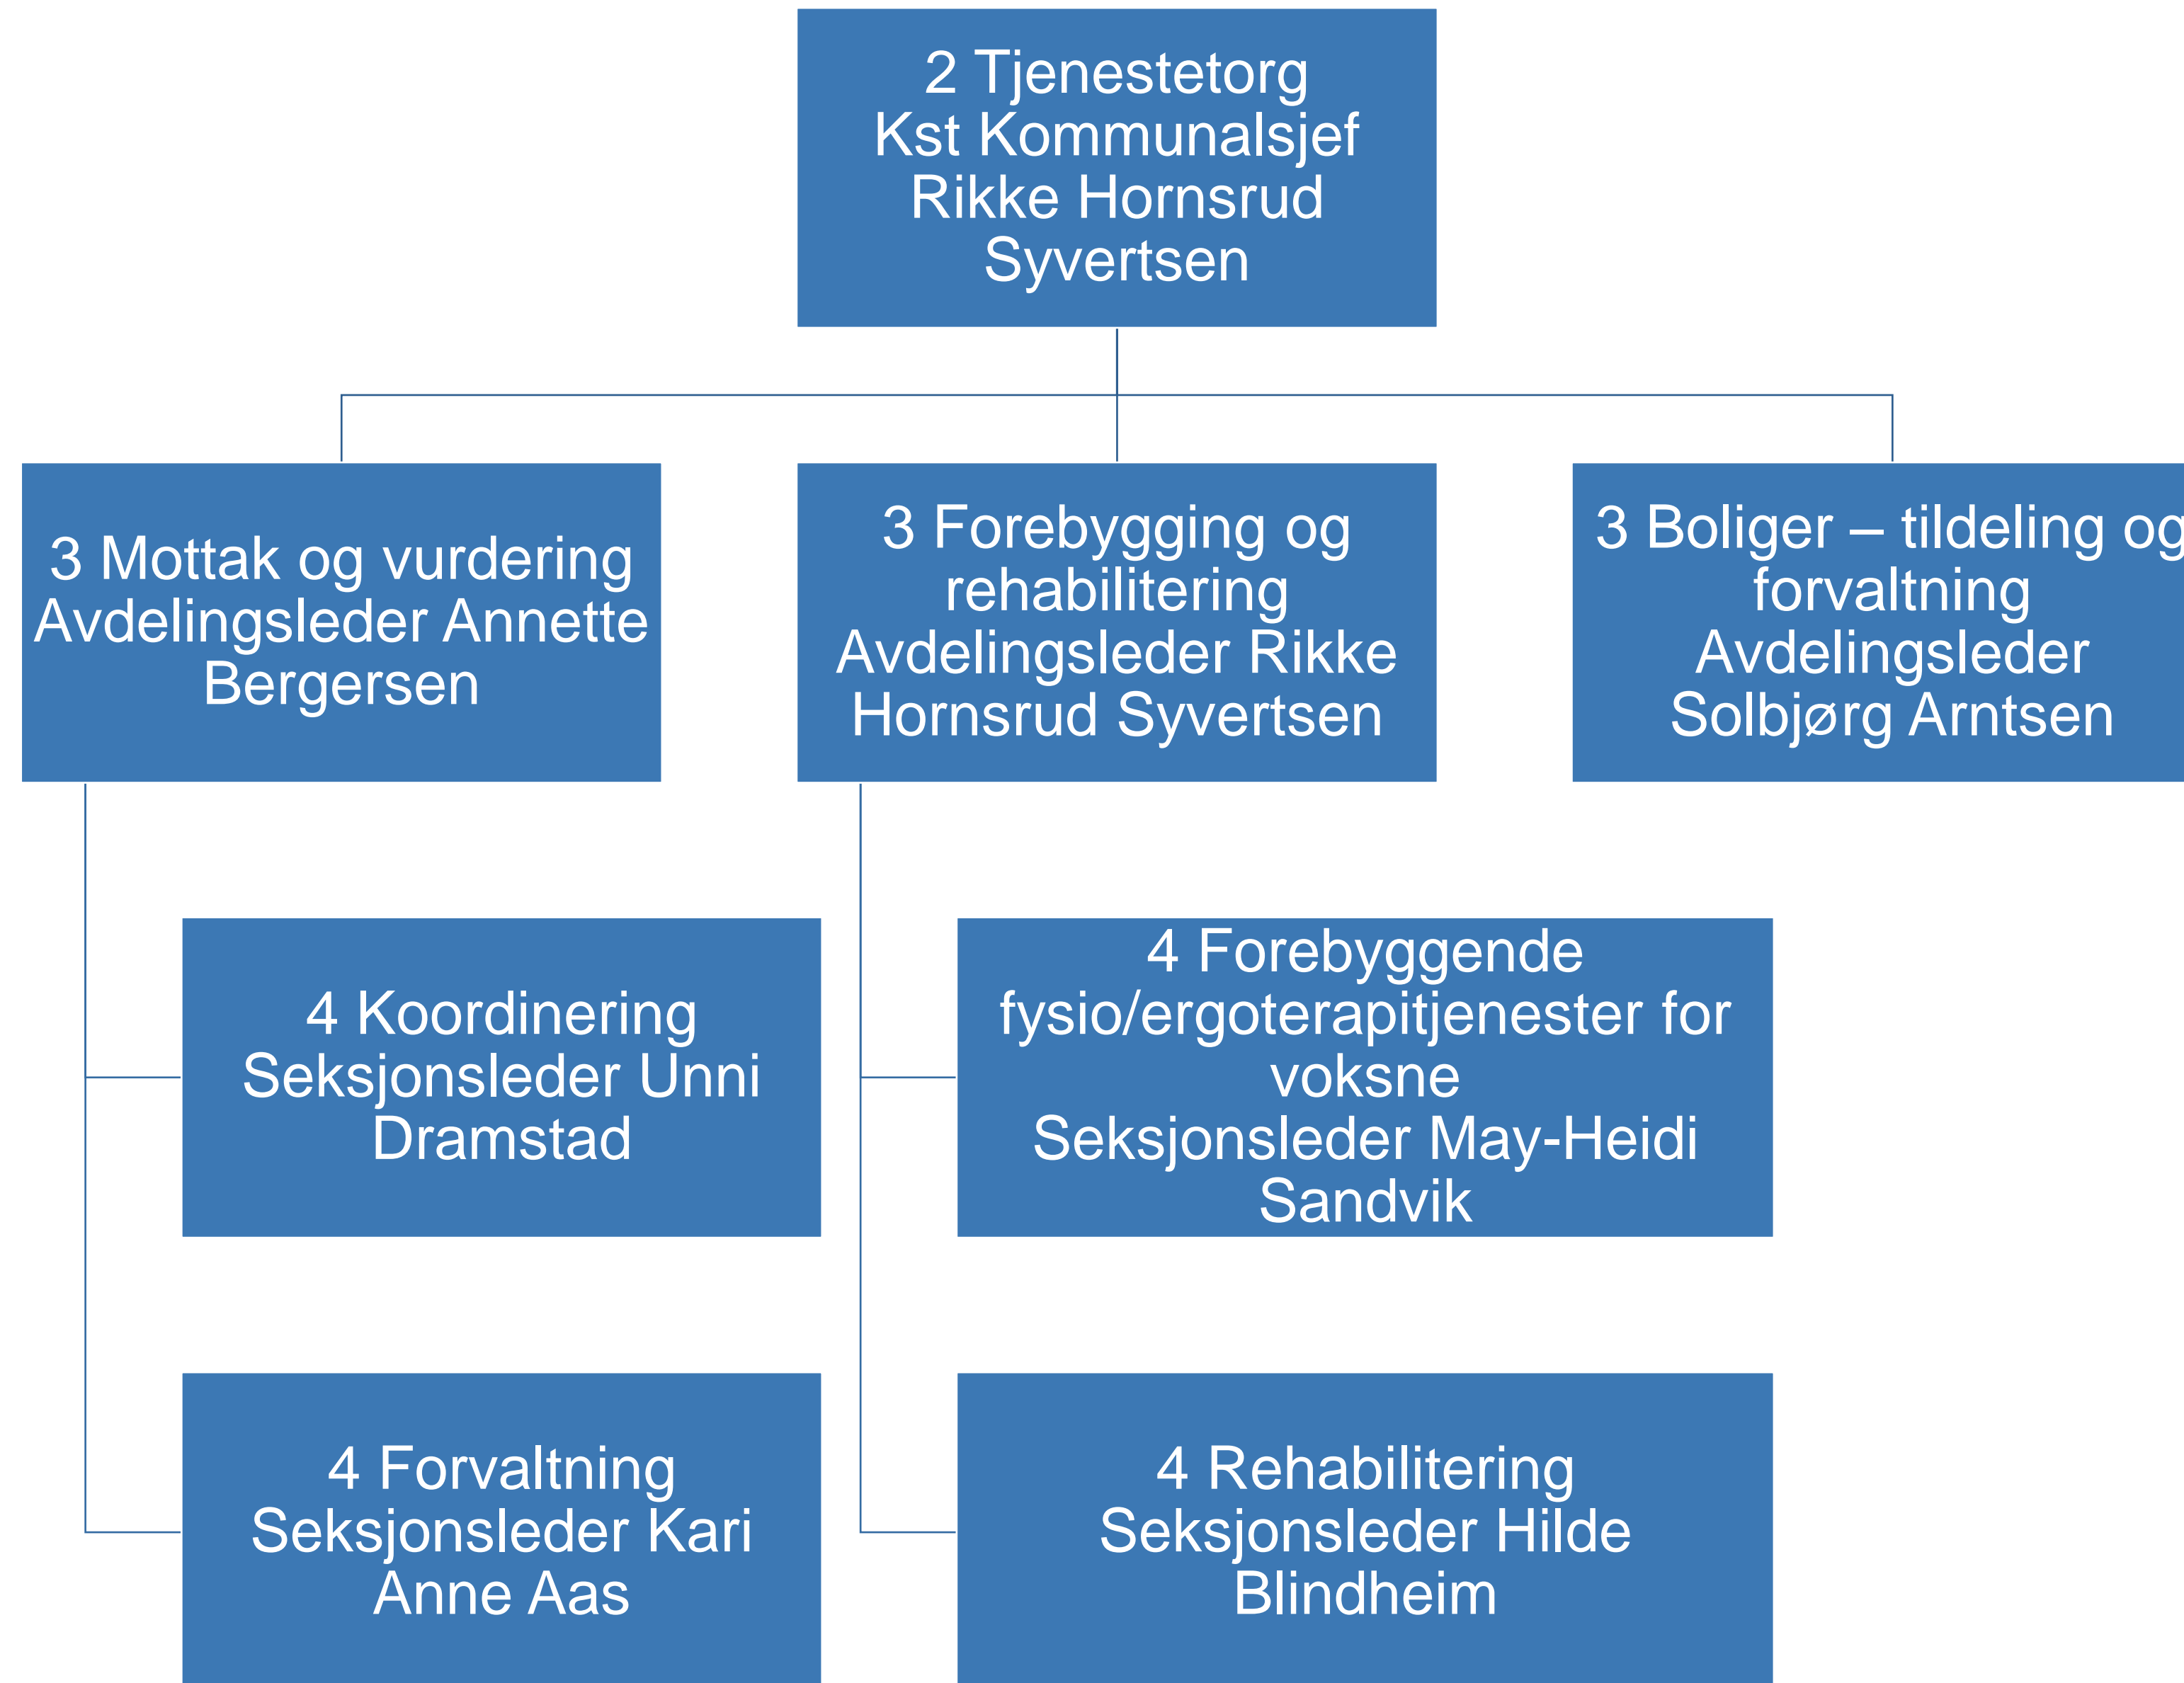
2 Tjenestetorg
Kst Kommunalsjef
Rikke Hornsrud
Syvertsen

3 Mottak og vurdering
Avdelingsleder Annette
Bergersen

3 Forebygging og
rehabilitering
Avdelingsleder Rikke
Hornsrud Syvertsen

3 Boliger – tildeling og
forvaltning
Avdelingsleder
Solbjørg Arntsen

4 Koordinering
Seksjonsleder Unni
Dramstad

4 Forebyggende
fysio/ergoterapitjenester for
voksne
Seksjonsleder May-Heidi
Sandvik

4 Forvaltning
Seksjonsleder Kari
Anne Aas

4 Rehabilitering
Seksjonsleder Hilde
Blindheim